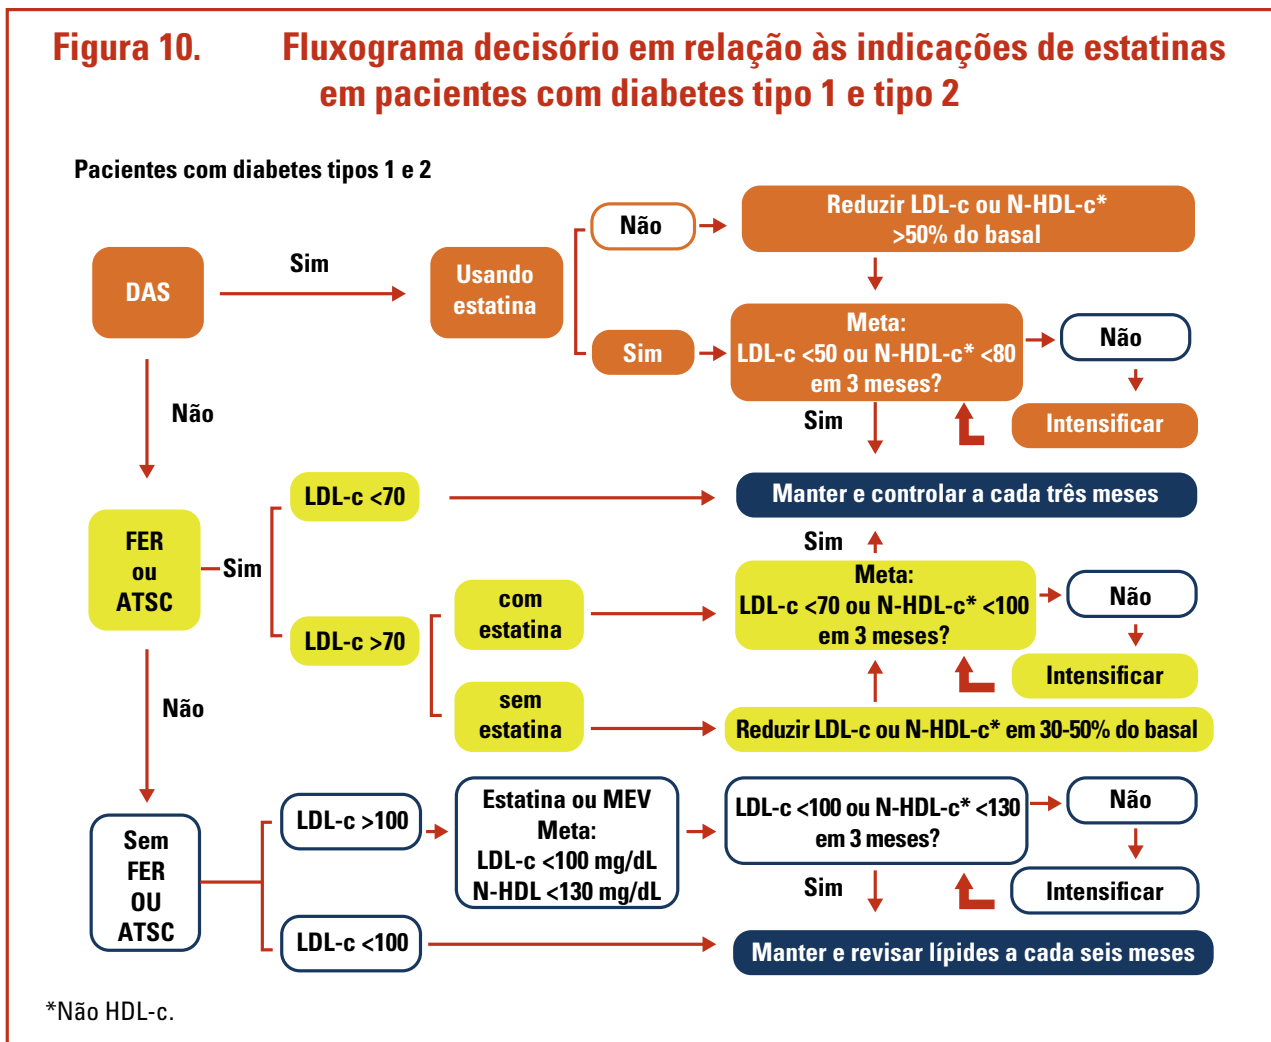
Figura 10. Fluxograma decisório em relação às indicações de estatinas em pacientes com diabetes tipo 1 e tipo 2

Pacientes com diabetes tipos 1 e 2

DAS

Sim

Usando estatina

Não

Reduzir LDL-c ou N-HDL-c* >50% do basal

Sim

Meta: LDL-c <50 ou N-HDL-c* <80 em 3 meses?

Não

Intensificar

Sim

Não

FER ou ATSC

Sim

LDL-c <70

Manter e controlar a cada três meses

Sim

LDL-c >70

com estatina

Meta: LDL-c <70 ou N-HDL-c* <100 em 3 meses?

Não

Intensificar

sem estatina

Reduzir LDL-c ou N-HDL-c* em 30-50% do basal

Não

Sem FER OU ATSC

LDL-c >100

Estatina ou MEV Meta: LDL-c <100 mg/dL N-HDL <130 mg/dL

LDL-c <100 ou N-HDL-c* <130 em 3 meses?

Não

Intensificar

Sim

LDL-c <100

Manter e revisar lípides a cada seis meses

*Não HDL-c.